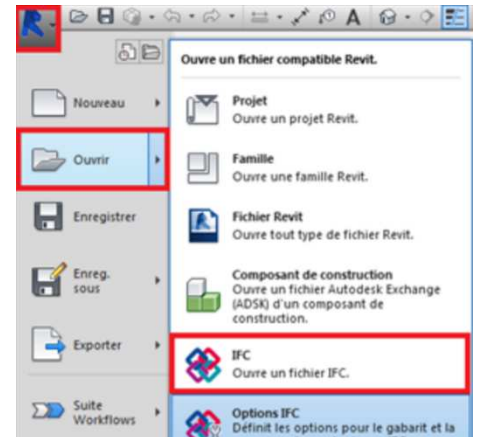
Nouveau

Ouvrir

Enregistrer

Enreg. sous

Exporter

Suite Workflows

Ouvre un fichier compatible Revit.

Projet
Ouvre un projet Revit.

Famille
Ouvre une famille Revit.

Fichier Revit
Ouvre tout type de fichier Revit.

Composant de construction
Ouvre un fichier Autodesk Exchange (ADSK) d'un composant de construction.

IFC
Ouvre un fichier IFC.

Options IFC
Définit les options pour le gabarit et la